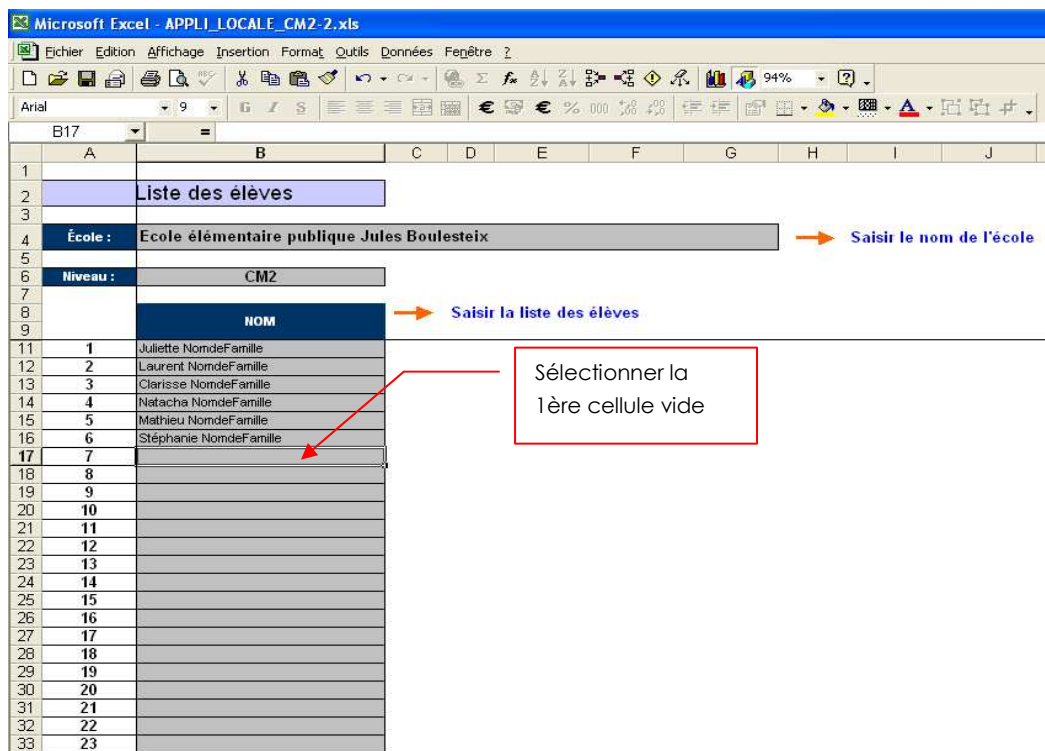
Microsoft Excel - APPLI_LOCALE_CM2-2.xls

Fichier Edition Affichage Insertion Format Outils Données Fenêtre ?

94%

Arial 9 G I S € % 000

B17 =

| | A | B | C | D | E | F | G | H | I | J |
|---|---|---|---|---|---|---|---|---|---|---|
| 1 | | | | | | | | | | |
| 2 | | Liste des élèves | | | | | | | | |
| 3 | | | | | | | | | | |
| 4 | École : | Ecole élémentaire publique Jules Boulesteix | | | | | | | | |
| 5 | | | | | | | | | | |
| 6 | Niveau : | CM2 | | | | | | | | |
| 7 | | | | | | | | | | |
| 8 | | NOM | | | | | | | | |
| 9 | | | | | | | | | | |
| 11 | 1 | Juliette NomdeFamille | | | | | | | | |
| 12 | 2 | Laurent NomdeFamille | | | | | | | | |
| 13 | 3 | Clarisse NomdeFamille | | | | | | | | |
| 14 | 4 | Natacha NomdeFamille | | | | | | | | |
| 15 | 5 | Mathieu NomdeFamille | | | | | | | | |
| 16 | 6 | Stéphanie NomdeFamille | | | | | | | | |
| 17 | 7 | | | | | | | | | |
| 18 | 8 | | | | | | | | | |
| 19 | 9 | | | | | | | | | |
| 20 | 10 | | | | | | | | | |
| 21 | 11 | | | | | | | | | |
| 22 | 12 | | | | | | | | | |
| 23 | 13 | | | | | | | | | |
| 24 | 14 | | | | | | | | | |
| 25 | 15 | | | | | | | | | |
| 26 | 16 | | | | | | | | | |
| 27 | 17 | | | | | | | | | |
| 28 | 18 | | | | | | | | | |
| 29 | 19 | | | | | | | | | |
| 30 | 20 | | | | | | | | | |
| 31 | 21 | | | | | | | | | |
| 32 | 22 | | | | | | | | | |
| 33 | 23 | | | | | | | | | |

Saisir le nom de l'école

Saisir la liste des élèves

Sélectionner la 1ère cellule vide